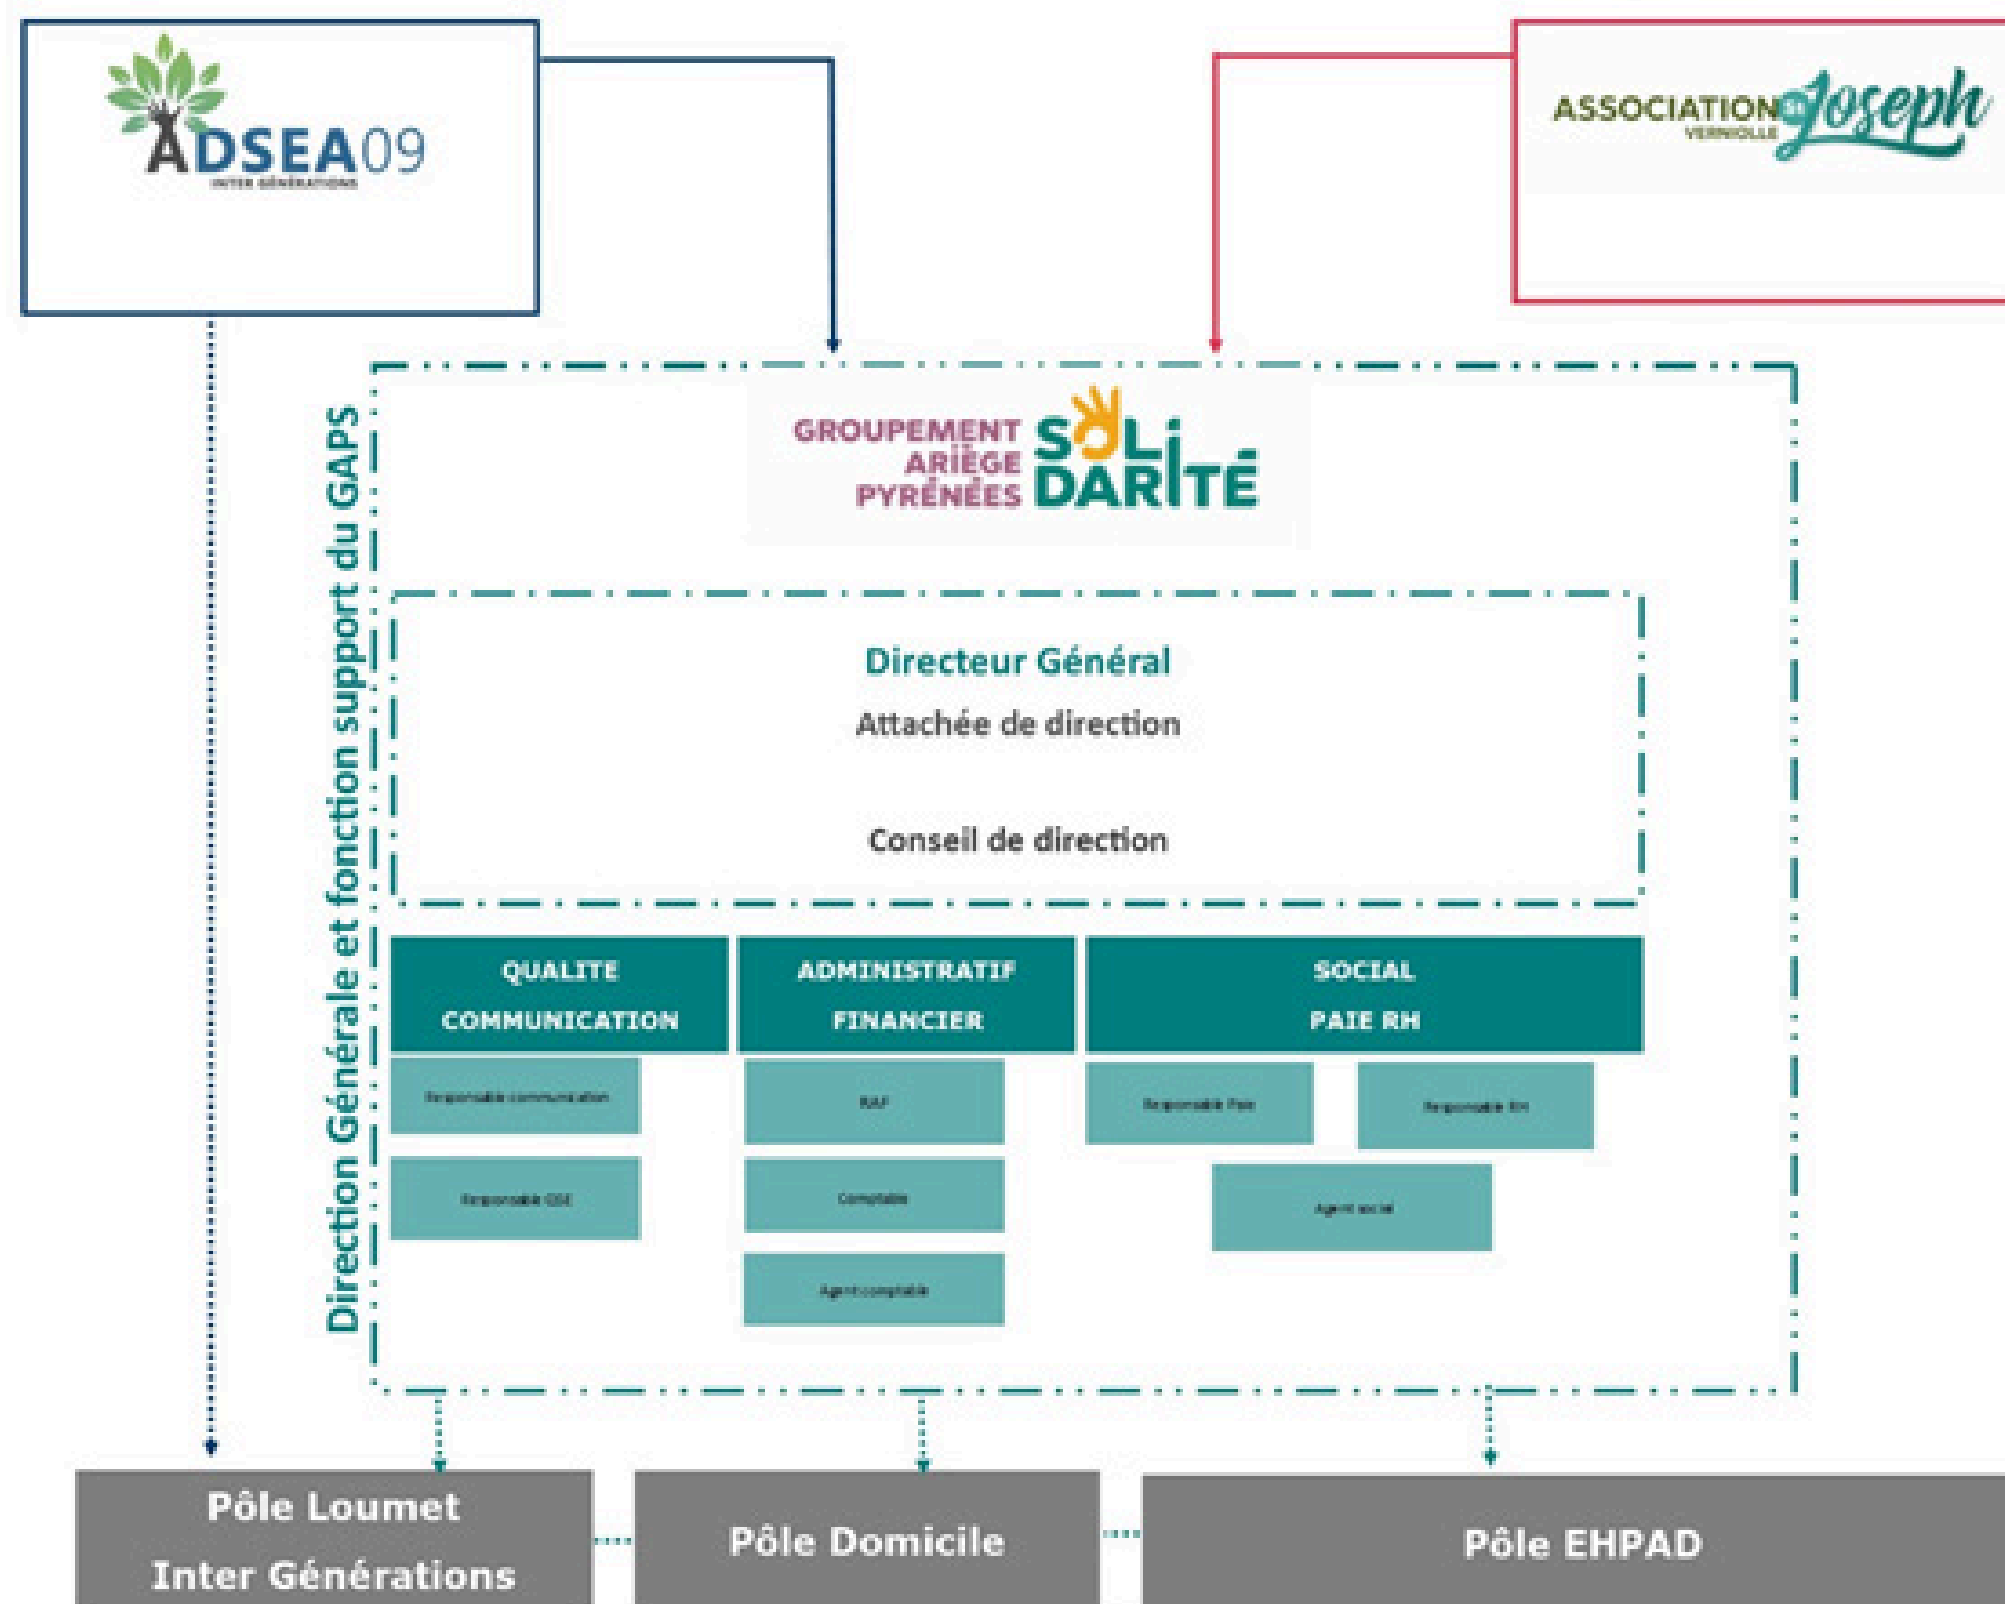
ADSEA09
INTER GÉNÉRATIONS

ASSOCIATION Joseph
VERNIOLLE

Direction Générale et fonction support du GAPS

GROUPEMENT ARIÈGE PYRÉNÉES SOLIDARITÉ

Directeur Général

Attachée de direction

Conseil de direction

QUALITE COMMUNICATION

ADMINISTRATIF FINANCIER

SOCIAL PAIE RH

Responsable communication

Responsable QSE

RAF

Comptable

Agent comptable

Responsable Paie

Responsable RH

Agent social

Pôle Loumet Inter Générations

Pôle Domicile

Pôle EHPAD